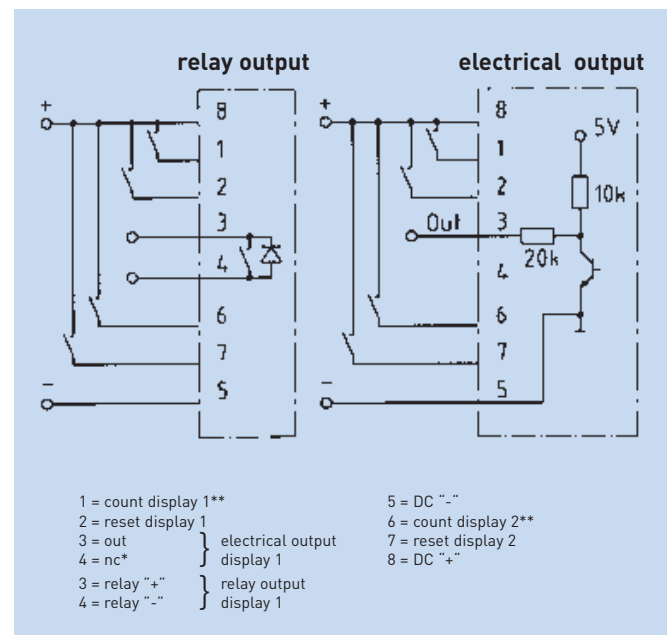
relay output

+
8
1
2
3
4
6
7
–
5

electrical output

+
8
1
2
Out
3
4
6
7
–
5
5V
10k
20k

1 = count display 1**
2 = reset display 1
3 = out
4 = nc*
} electrical output display 1
3 = relay ˝+˝
4 = relay ˝-˝
} relay output display 1

5 = DC ˝-˝
6 = count display 2**
7 = reset display 2
8 = DC ˝+˝